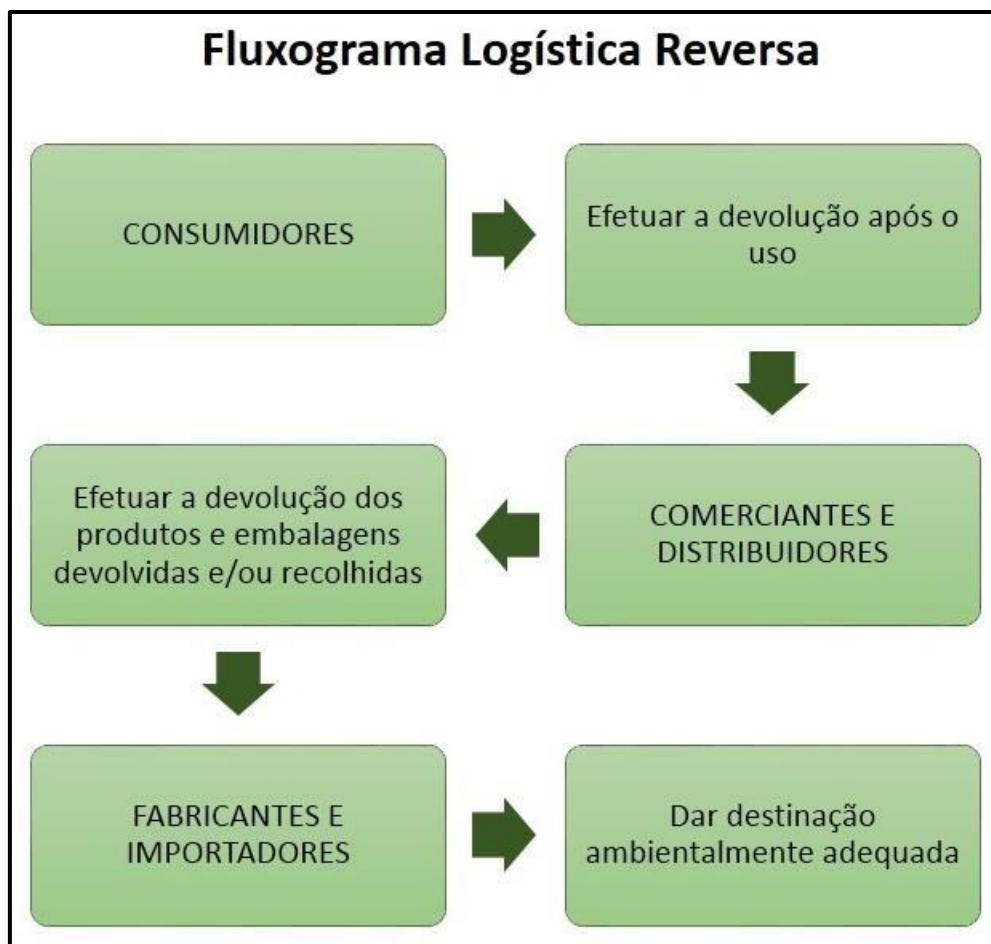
Fluxograma Logística Reversa

CONSUMIDORES

Efetuar a devolução após o uso

COMERCIANTES E DISTRIBUIDORES

Efetuar a devolução dos produtos e embalagens devolvidas e/ou recolhidas

FABRICANTES E IMPORTADORES

Dar destinação ambientalmente adequada